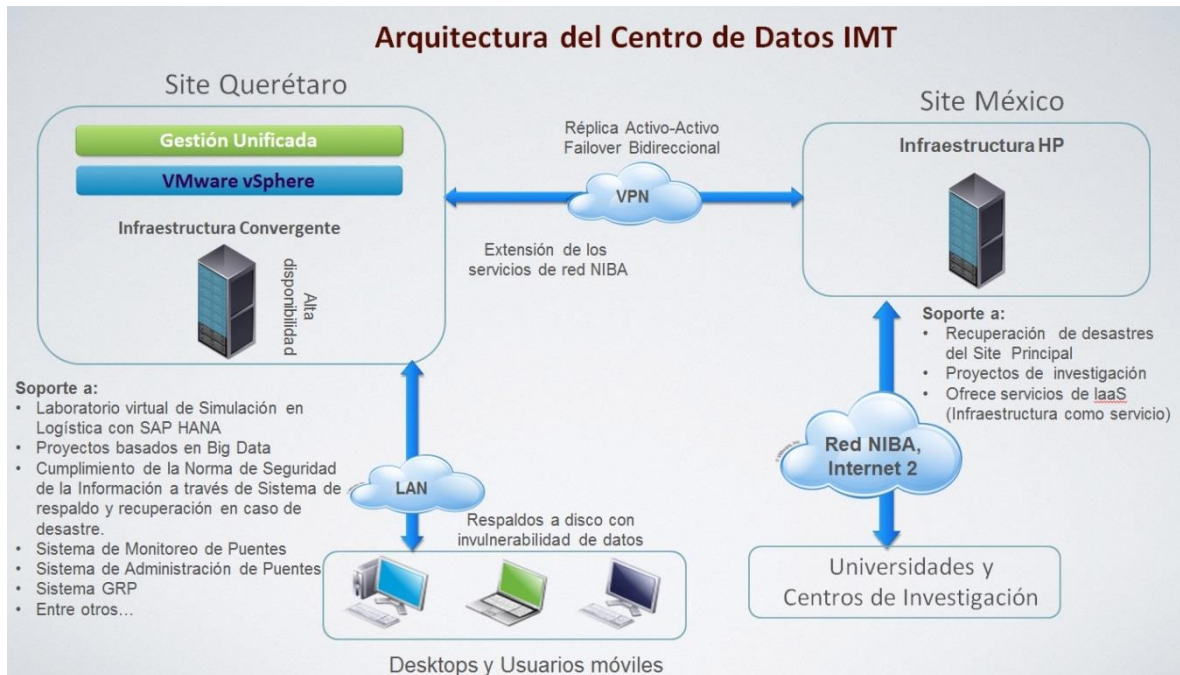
Arquitectura del Centro de Datos IMT

Site Querétaro

Gestión Unificada

VMware vSphere

Infraestructura Convergente

Alta disponibilidad

Réplica Activo-Activo
Failover Bidireccional

VPN

Extensión de los servicios de red NIBA

Site México

Infraestructura HP

Soporte a:
• Recuperación de desastres del Site Principal
• Proyectos de investigación
• Ofrece servicios de IaaS (Infraestructura como servicio)

Soporte a:
• Laboratorio virtual de Simulación en Logística con SAP HANA
• Proyectos basados en Big Data
• Cumplimiento de la Norma de Seguridad de la Información a través de Sistema de respaldo y recuperación en caso de desastre.
• Sistema de Monitoreo de Puentes
• Sistema de Administración de Puentes
• Sistema GRP
• Entre otros...

LAN

Respaldos a disco con invulnerabilidad de datos

Red NIBA, Internet 2

Universidades y Centros de Investigación

Desktops y Usuarios móviles